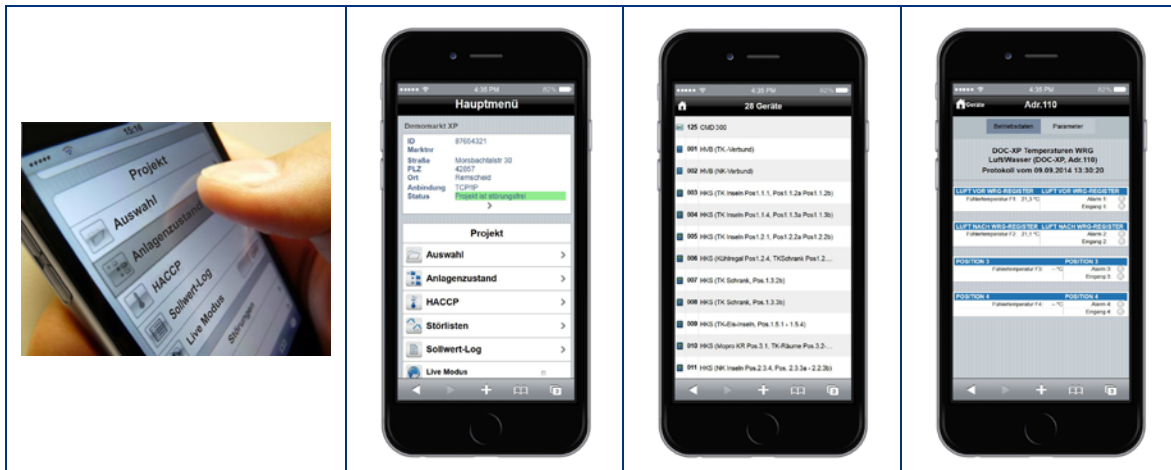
15:16
Projekt
Auswahl
Anlagenzustand
HACCP
Sollwert-Log
Live Modus
Störungen

4:35 PM 82%
Hauptmenü
Demomarkt XP
ID 87654321
Marktnr
Straße Morsbachtalstr 30
PLZ 42857
Ort Remscheid
Anbindung TCP/IP
Status Projekt ist störungsfrei
Projekt
Auswahl
Anlagenzustand
HACCP
Störlisten
Sollwert-Log
Live Modus

4:35 PM 82%
28 Geräte
125 CMD 300
001 HVB (TK-Verbund)
002 HVB (NK-Verbund)
003 HKS (TK Inseln Pos1.1.1, Pos1.1.2a Pos1.1.2b)
004 HKS (TK Inseln Pos1.1.4, Pos1.1.3a Pos1.1.3b)
005 HKS (TK Inseln Pos1.2.1, Pos1.2.2a Pos1.2.2b)
006 HKS (Kühlregal Pos1.2.4, TKSchrank Pos1.2....
007 HKS (TK Schrank, Pos. 1.3.2b)
008 HKS (TK Schrank, Pos. 1.3.3b)
009 HKS (TK-Eis-Inseln, Pos.1.5.1 - 1.5.4)
010 HKS (Mopro KR Pos.3.1, TK-Räume Pos.3.2-...
011 HKS (NK Inseln Pos.2.3.4, Pos. 2.3.3a - 2.2.3b)

4:35 PM 82%
Geräte Adr.110
Betriebsdaten Parameter
DOC-XP Temperaturen WRG
Luft/Wasser (DOC-XP, Adr.110)
Protokoll vom 09.09.2014 13:30:20
LUFT VOR WRG-REGISTER LUFT VOR WRG-REGISTER
Fühlertemperatur F1 21,3 °C Alarm 1 Eingang 1
LUFT NACH WRG-REGISTER LUFT NACH WRG-REGISTER
Fühlertemperatur F2 21,1 °C Alarm 2 Eingang 2
POSITION 3 POSITION 3
Fühlertemperatur F3 -- °C Alarm 3 Eingang 3
POSITION 4 POSITION 4
Fühlertemperatur F4 -- °C Alarm 4 Eingang 4